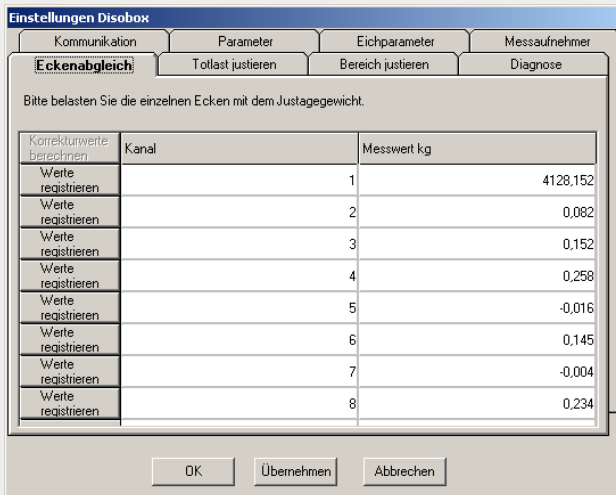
Einstellungen Disobox

Kommunikation | Parameter | Eichparameter | Messaufnehmer
Eckenabgleich | Totlast justieren | Bereich justieren | Diagnose

Bitte belasten Sie die einzelnen Ecken mit dem Justagegewicht.

| Korrekturwerte berechnen | Kanal | Messwert kg |
|---|---|---|
| Werte registrieren | 1 | 4128,152 |
| Werte registrieren | 2 | 0,082 |
| Werte registrieren | 3 | 0,152 |
| Werte registrieren | 4 | 0,258 |
| Werte registrieren | 5 | -0,016 |
| Werte registrieren | 6 | 0,145 |
| Werte registrieren | 7 | -0,004 |
| Werte registrieren | 8 | 0,234 |

OK | Übernehmen | Abbrechen